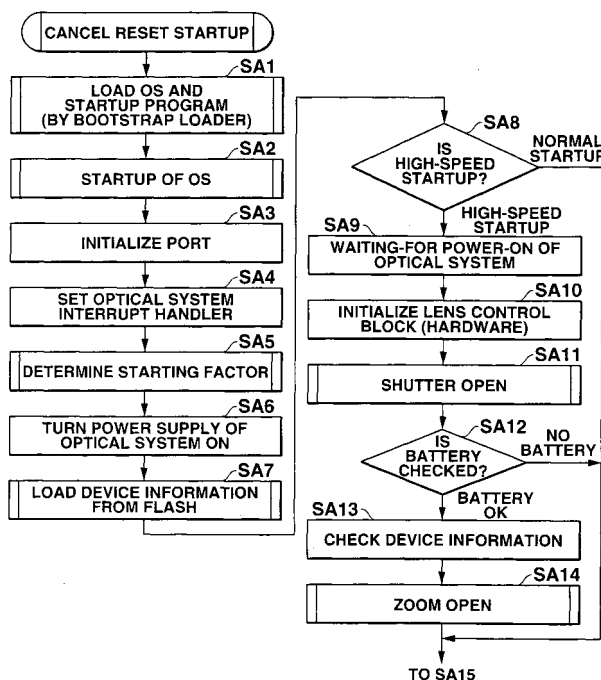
CANCEL RESET STARTUP

SA1
LOAD OS AND STARTUP PROGRAM (BY BOOTSTRAP LOADER)

SA2
STARTUP OF OS

SA3
INITIALIZE PORT

SA4
SET OPTICAL SYSTEM INTERRUPT HANDLER

SA5
DETERMINE STARTING FACTOR

SA6
TURN POWER SUPPLY OF OPTICAL SYSTEM ON

SA7
LOAD DEVICE INFORMATION FROM FLASH

SA8
IS HIGH-SPEED STARTUP?

NORMAL STARTUP

HIGH-SPEED STARTUP

SA9
WAITING-FOR-POWER-ON OF OPTICAL SYSTEM

SA10
INITIALIZE LENS CONTROL BLOCK (HARDWARE)

SA11
SHUTTER OPEN

SA12
IS BATTERY CHECKED?

NO BATTERY

BATTERY OK

SA13
CHECK DEVICE INFORMATION

SA14
ZOOM OPEN

TO SA15